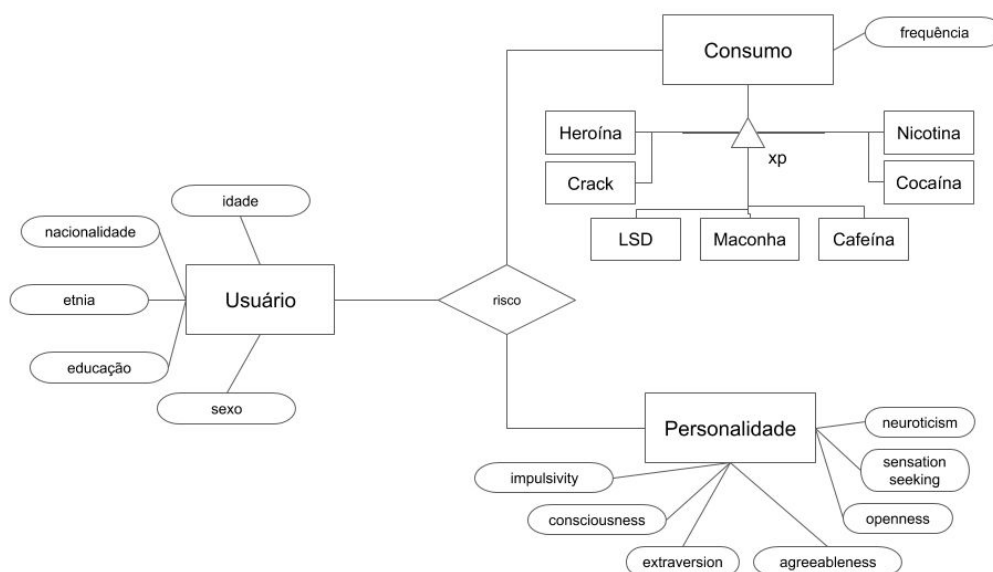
Consumo
frequência
Heroína
Nicotina
xp
Crack
Cocaína
LSD
Maconha
Cafeína
idade
nacionalidade
etnia
Usuário
risco
educação
sexo
Personalidade
neuroticism
sensation seeking
impulsivity
openness
consciousness
extraversion
agreeableness